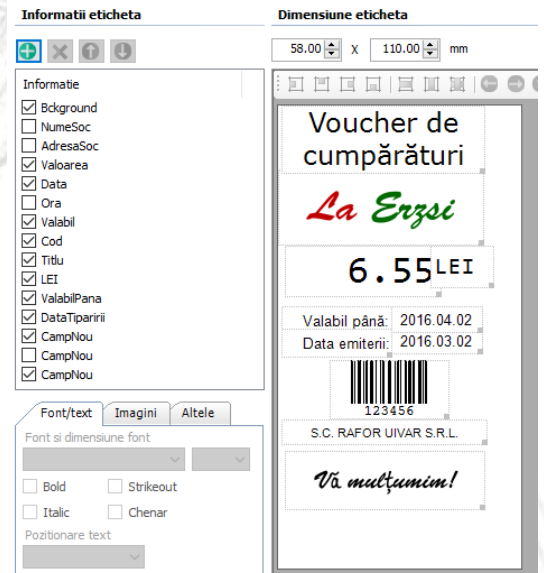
Informatii eticheta

Informatie
Bckground
NumeSoc
AdresaSoc
Valoarea
Data
Ora
Valabil
Cod
Titlu
LEI
ValabilPana
DataTiparirii
CampNou
CampNou
CampNou

Font/text | Imagini | Altele

Font si dimensiune font

Bold
Strikeout
Italic
Chenar

Pozitionare text

Dimensiune eticheta

58.00 x 110.00 mm

Voucher de cumpărături

La Erzsi

6.55 LEI

Valabil până: 2016.04.02
Data emiterii: 2016.03.02

123456

S.C. RAFOR UIVAR S.R.L.

Vă mulțumim!